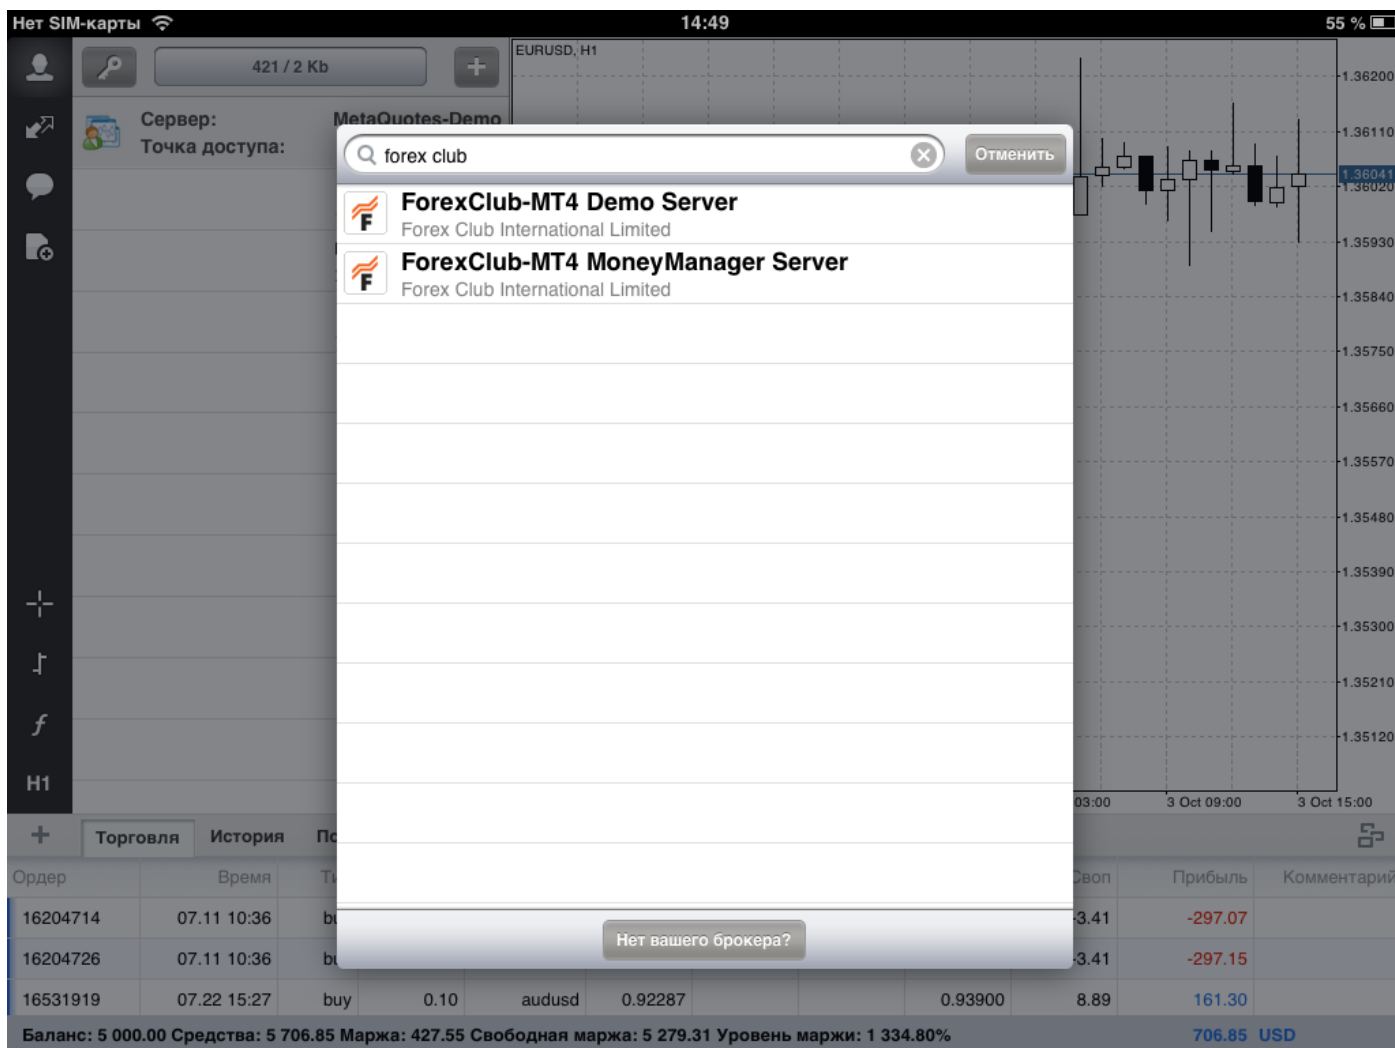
Нет SIM-карты 14:49 55 %

421 / 2 Kb

Сервер: MetaQuotes-Demo
Точка доступа:

EURUSD, H1

forex club
Отменить

ForexClub-MT4 Demo Server
Forex Club International Limited

ForexClub-MT4 MoneyManager Server
Forex Club International Limited

Нет вашего брокера?

1.36200
1.36110
1.36041
1.36020
1.35930
1.35840
1.35750
1.35660
1.35570
1.35480
1.35390
1.35300
1.35210
1.35120

03:00 3 Oct 09:00 3 Oct 15:00

H1

Торговля История По

| Ордер | Время | Т | | | | | Своп | Прибыль | Комментарий |
|---|---|---|---|---|---|---|---|---|---|
| 16204714 | 07.11 10:36 | bu | | | | | 3.41 | -297.07 | |
| 16204726 | 07.11 10:36 | bu | | | | | 3.41 | -297.15 | |
| 16531919 | 07.22 15:27 | buy | 0.10 | audusd | 0.92287 | 0.93900 | 8.89 | 161.30 | |

Баланс: 5 000.00 Средства: 5 706.85 Маржа: 427.55 Свободная маржа: 5 279.31 Уровень маржи: 1 334.80% 706.85 USD